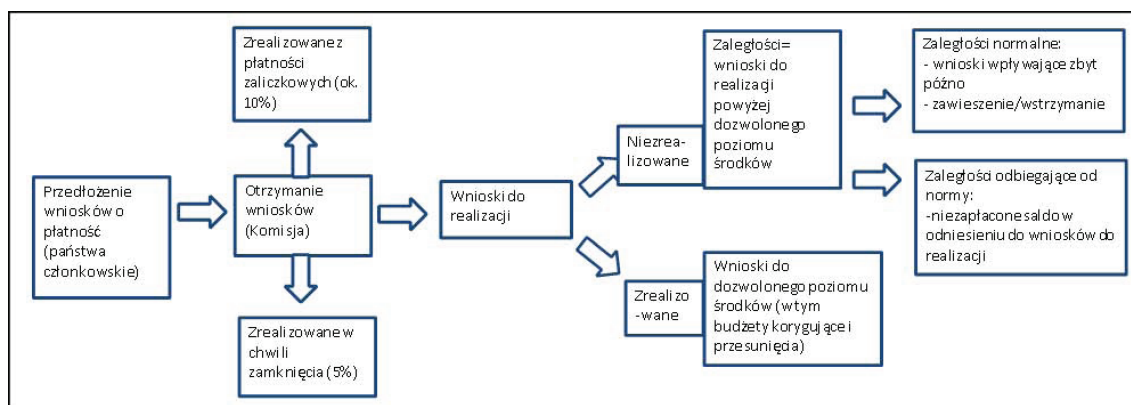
Zrealizowane z płatności zaliczkowych (ok. 10%)

Przedłożenie wniosków o płatność (państwa członkowskie)

Otrzymanie wniosków (Komisja)

Zrealizowane w chwili zamknięcia (5%)

Wnioski do realizacji

Niezrealizowane

Zaległości= wnioski do realizacji powyżej dozwolonego poziomu środków

Zaległości normalne:
- wnioski wpływające zbyt późno
- zawieszenie/wstrzymanie

Zaległości odbiegające od normy:
-niezapłacone saldo w odniesieniu do wniosków do realizacji

Zrealizo-wane

Wnioski do dozwolonego poziomu środków (w tym budżety korygujące i przesunięcia)